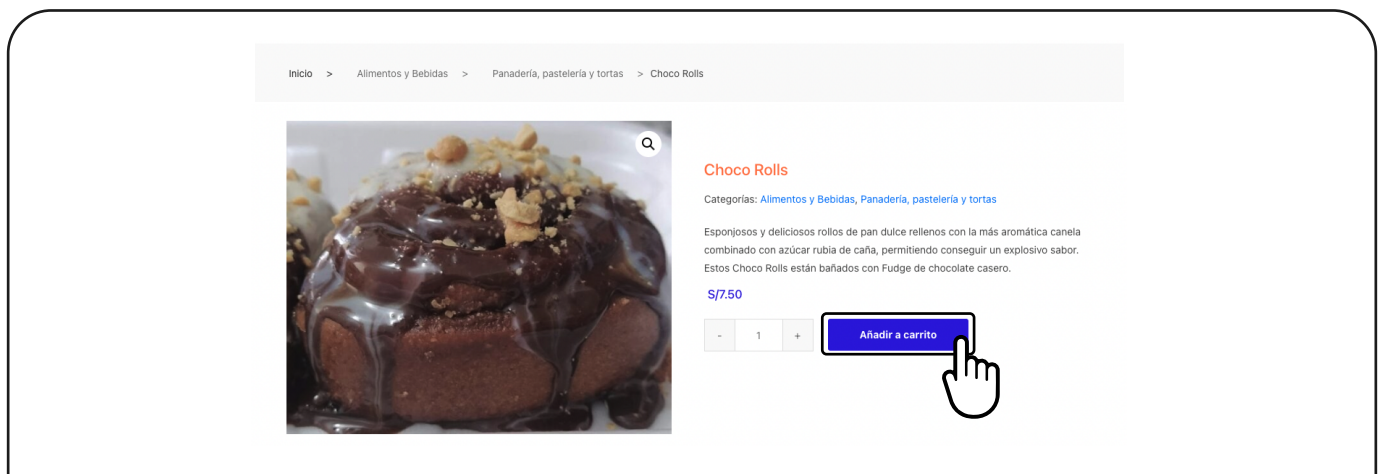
Inicio > Alimentos y Bebidas > Panadería, pastelería y tortas > Choco Rolls

Choco Rolls

Categorías: Alimentos y Bebidas, Panadería, pastelería y tortas

Esponjosos y deliciosos rollos de pan dulce rellenos con la más aromática canela combinado con azúcar rubia de caña, permitiendo conseguir un explosivo sabor. Estos Choco Rolls están bañados con Fudge de chocolate casero.

S/7.50

- 1 +

Añadir a carrito